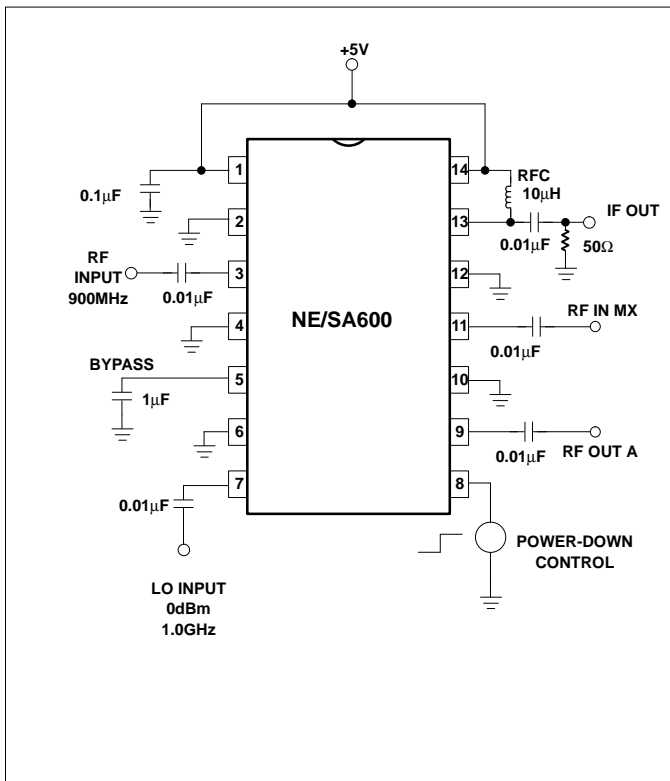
+5V

0.1μF

1
2
3
4
5
6
7

RF INPUT
900MHz
0.01μF

BYPASS
1μF

0.01μF

LO INPUT
0dBm
1.0GHz

NE/SA600

14
13
12
11
10
9
8

RFC
10μH

IF OUT
0.01μF
50Ω

RF IN MX
0.01μF

RF OUT A
0.01μF

POWER-DOWN
CONTROL